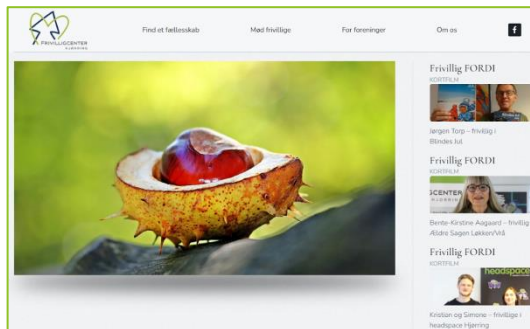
FRIVILLIGCENTER HJØRRING

Find et fællesskab

Mød frivillige

For foreninger

Om os

f

Frivillig FORDI
KORTFILM

Jørgen Torp – frivillig i Blindes Jul

Frivillig FORDI
KORTFILM

CENTER

Bente-Kirstine Aagaard – frivillig Ældre Sagen Løkken/Vrå

Frivillig FORDI
KORTFILM

headspace

Kristian og Simone – frivillige i headspace Hjørring